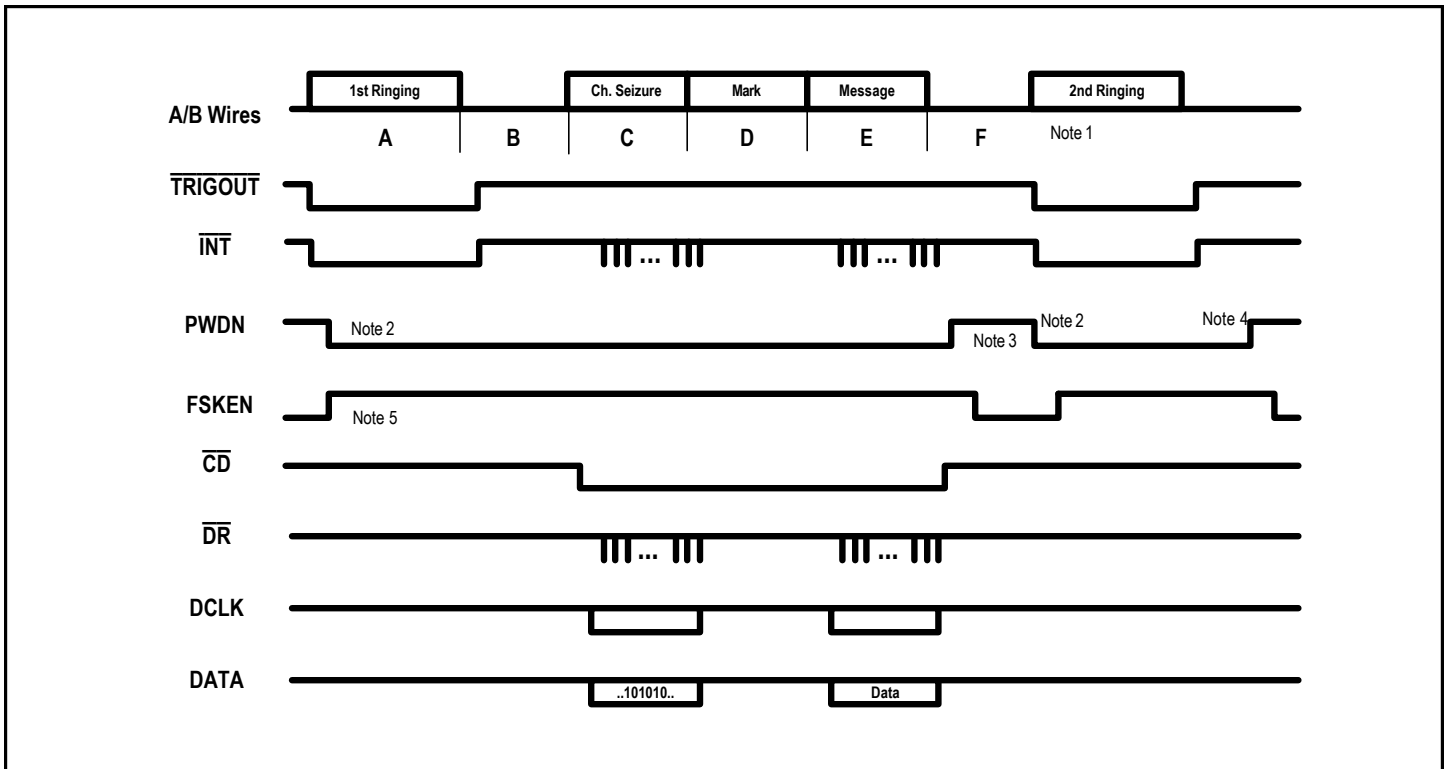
1st Ringing
Ch. Seizure
Mark
Message
2nd Ringing
A/B Wires
A
B
C
D
E
F
Note 1
$\overline{\text{TRIGOUT}}$
$\overline{\text{INT}}$
PWDN
Note 2
Note 3
Note 2
Note 4
FSKEN
Note 5
$\overline{\text{CD}}$
$\overline{\text{DR}}$
DCLK
DATA
..101010..
Data